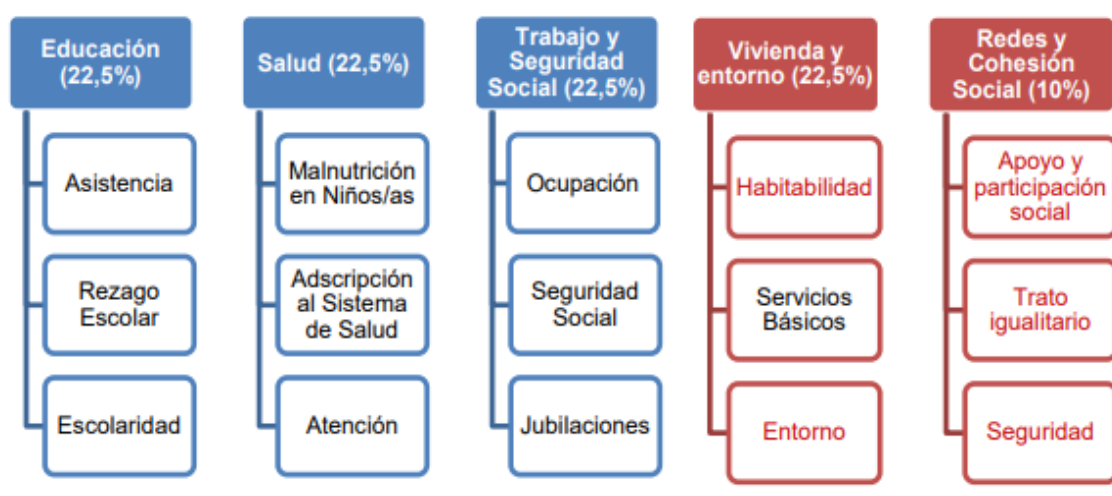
Educación (22,5%)

Asistencia

Rezago Escolar

Escolaridad

Salud (22,5%)

Malnutrición en Niños/as

Adscripción al Sistema de Salud

Atención

Trabajo y Seguridad Social (22,5%)

Ocupación

Seguridad Social

Jubilaciones

Vivienda y entorno (22,5%)

Habitabilidad

Servicios Básicos

Entorno

Redes y Cohesión Social (10%)

Apoyo y participación social

Trato igualitario

Seguridad